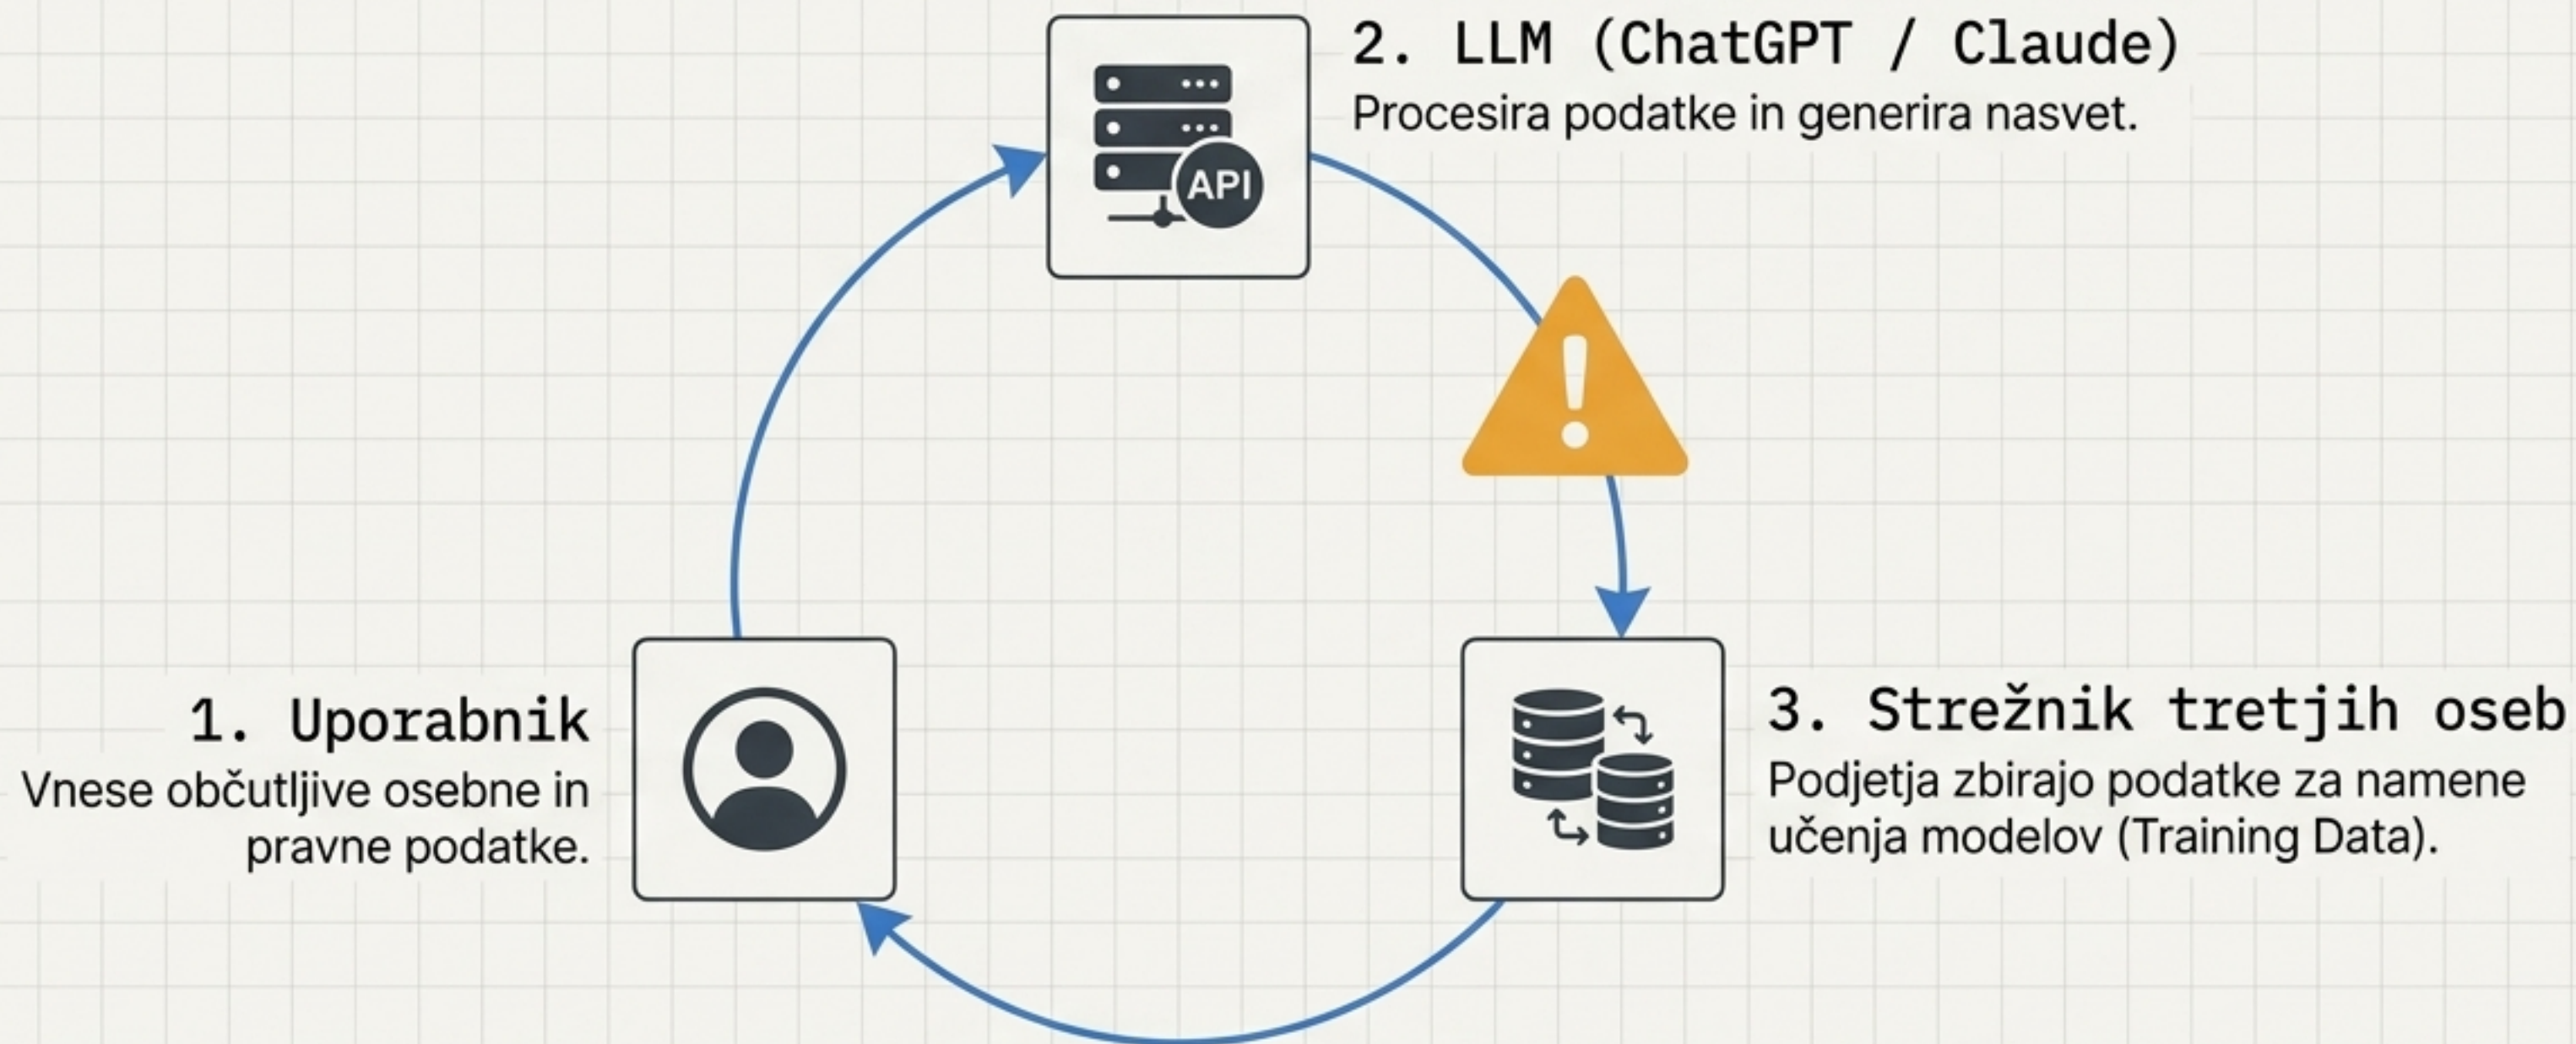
API

2. LLM (ChatGPT / Claude)
Procesira podatke in generira nasvet.

1. Uporabnik
Vnese občutljive osebne in pravne podatke.

3. Strežnik tretjih oseb
Podjetja zbirajo podatke za namene učenja modelov (Training Data).